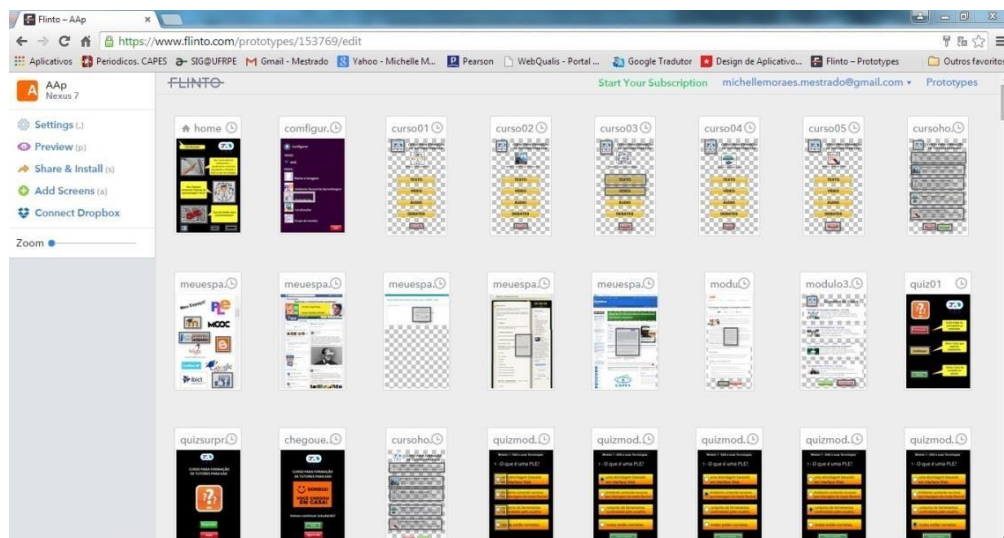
Flinto – AAp ×

https://www.flinto.com/prototypes/153769/edit

Aplicativos Periodicos. CAPES SIG@UFRPE Gmail - Mestrado Yahoo - Michelle M... Pearson WebQualis - Portal ... Google Tradutor Design de Aplicativo... Flinto – Prototypes Outros favoritos

AAp
Nexus 7

FLINTO

Start Your Subscription michellemoraes.mestrado@gmail.com ▾ Prototypes

Settings (,)
Preview (p)
Share & Install (s)
Add Screens (a)
Connect Dropbox

Zoom

home | configur. | curso01 | curso02 | curso03 | curso04 | curso05 | cursoho.

meuespa. | meuespa. | meuespa. | meuespa. | meuespa. | modu | modulo3. | quiz01

quizsurpr | chegoue. | cursoho. | quizmod. | quizmod. | quizmod. | quizmod. | quizmod.

TEXTO
VIDEO
AUDIO
DEBATES

Meu Espaço!
PLE
MOOC

O que é um PLE?

VOCÊ CHEGOU EM CASA!